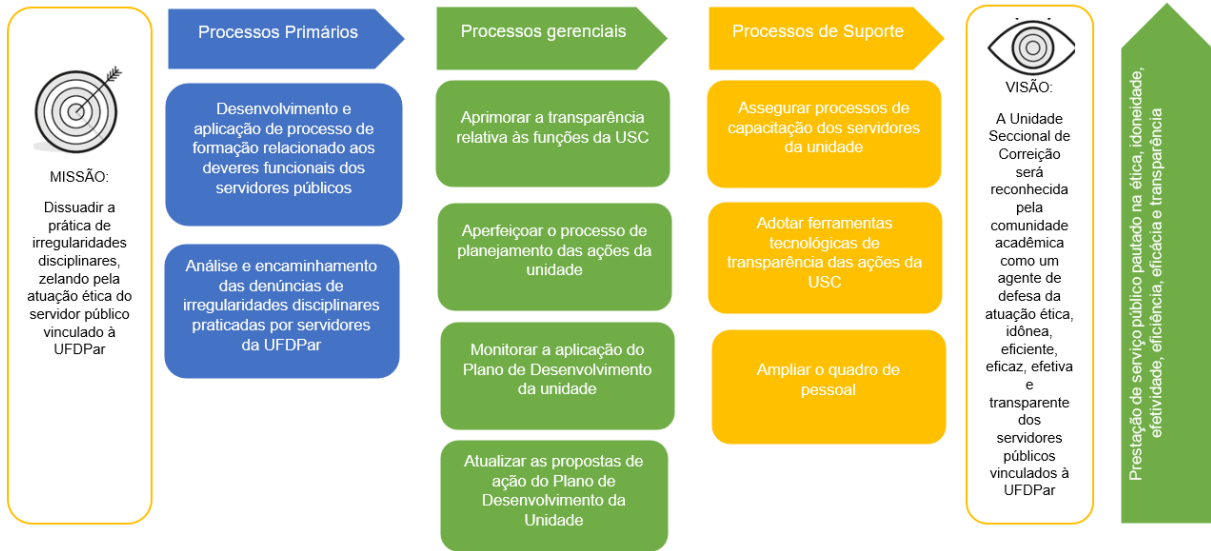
MISSÃO:

Dissuadir a prática de irregularidades disciplinares, zelando pela atuação ética do servidor público vinculado à UFDPar

Processos Primários

Desenvolvimento e aplicação de processo de formação relacionado aos deveres funcionais dos servidores públicos

Análise e encaminhamento das denúncias de irregularidades disciplinares praticadas por servidores da UFDPar

Processos gerenciais

Aprimorar a transparência relativa às funções da USC

Aperfeiçoar o processo de planejamento das ações da unidade

Monitorar a aplicação do Plano de Desenvolvimento da unidade

Atualizar as propostas de ação do Plano de Desenvolvimento da Unidade

Processos de Suporte

Assegurar processos de capacitação dos servidores da unidade

Adotar ferramentas tecnológicas de transparência das ações da USC

Ampliar o quadro de pessoal

VISÃO:

A Unidade Seccional de Correição será reconhecida pela comunidade acadêmica como um agente de defesa da atuação ética, idônea, eficiente, eficaz, efetiva e transparente dos servidores públicos vinculados à UFDPar

Prestação de serviço público pautado na ética, idoneidade, efetividade, eficiência, eficácia e transparência